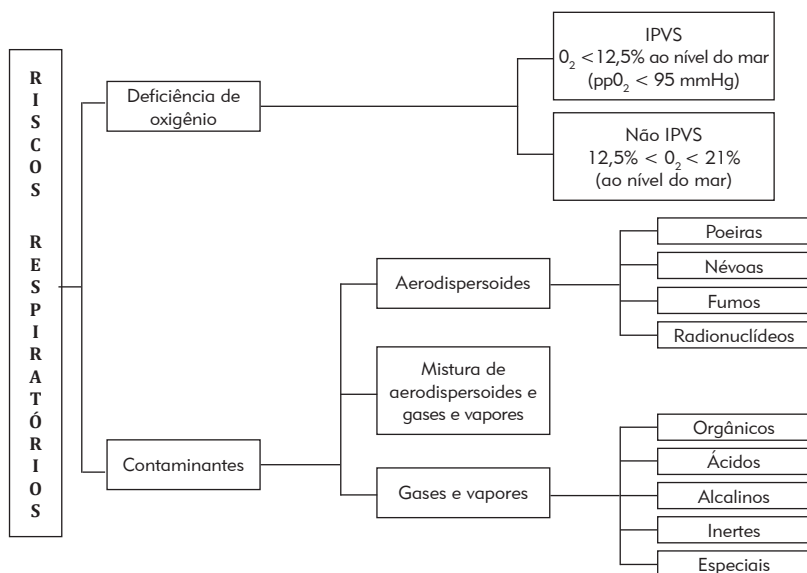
RISCOS RESPIRATÓRIOS

Deficiência de oxigênio

IPVS
$0_2 < 12,5\%$ ao nível do mar
($pp0_2 < 95$ mmHg)

Não IPVS
$12,5\% < 0_2 < 21\%$
(ao nível do mar)

Contaminantes

Aerodispersoides

Poeiras

Névoas

Fumos

Radionuclídeos

Mistura de aerodispersoides e gases e vapores

Gases e vapores

Orgânicos

Ácidos

Alcalinos

Inertes

Especiais